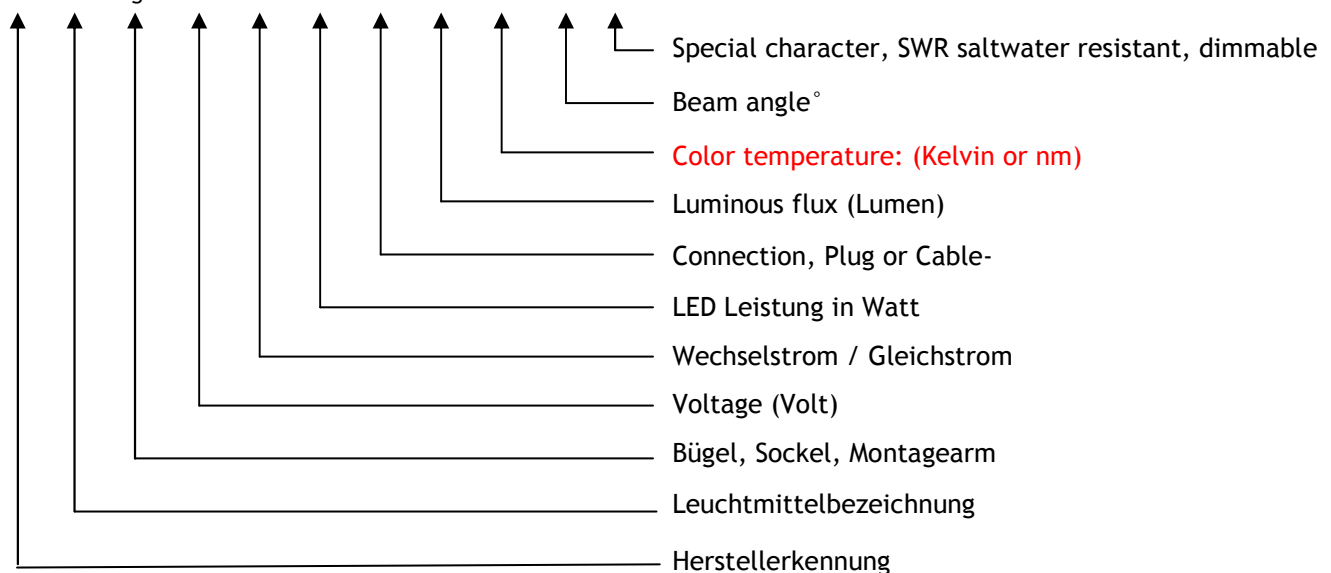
Special character, SWR saltwater resistant, dimmable

Beam angle°

Color temperature: (Kelvin or nm)

Luminous flux (Lumen)

Connection, Plug or Cable-

LED Leistung in Watt

Wechselstrom / Gleichstrom

Voltage (Volt)

Bügel, Sockel, Montagearm

Leuchtmittelbezeichnung

Herstellerkennung